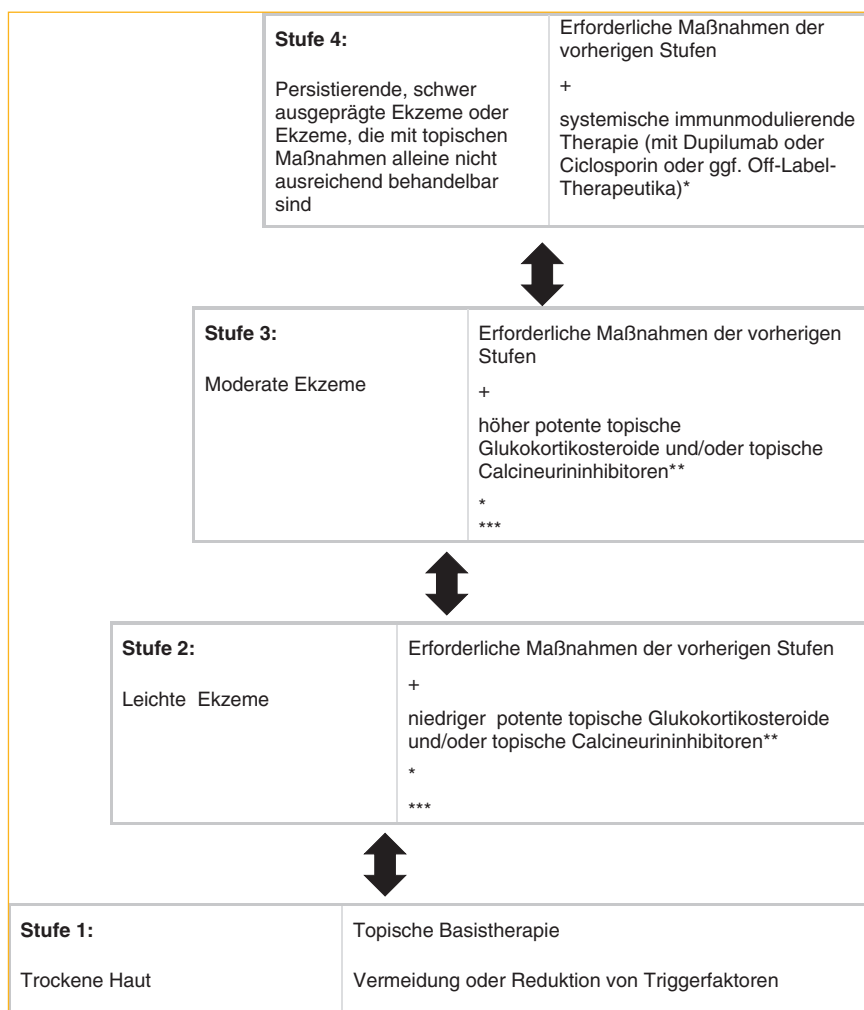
| **Stufe 4:**<br><br>Persistierende, schwer ausgeprägte Ekzeme oder Ekzeme, die mit topischen Maßnahmen alleine nicht ausreichend behandelbar sind | Erforderliche Maßnahmen der vorherigen Stufen<br><br>+<br><br>systemische immunmodulierende Therapie (mit Dupilumab oder Ciclosporin oder ggf. Off-Label-Therapeutika)* |
|---|---|

| **Stufe 3:**<br><br>Moderate Ekzeme | Erforderliche Maßnahmen der vorherigen Stufen<br><br>+<br><br>höher potente topische Glukokortikosteroide und/oder topische Calcineurininhibitoren**<br><br>*<br>*** |
|---|---|

| **Stufe 2:**<br><br>Leichte Ekzeme | Erforderliche Maßnahmen der vorherigen Stufen<br><br>+<br><br>niedriger potente topische Glukokortikosteroide und/oder topische Calcineurininhibitoren**<br><br>*<br><br>*** |
|---|---|

| **Stufe 1:**<br><br>Trockene Haut | Topische Basistherapie<br><br>Vermeidung oder Reduktion von Triggerfaktoren |
|---|---|